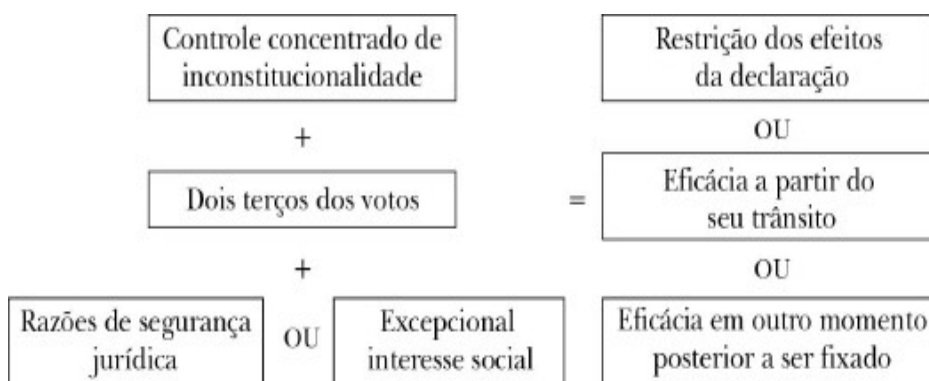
Controle concentrado de inconstitucionalidade

+

Dois terços dos votos

+

Razões de segurança jurídica

OU

Excepcional interesse social

=

Restrição dos efeitos da declaração

OU

Eficácia a partir do seu trânsito

OU

Eficácia em outro momento posterior a ser fixado